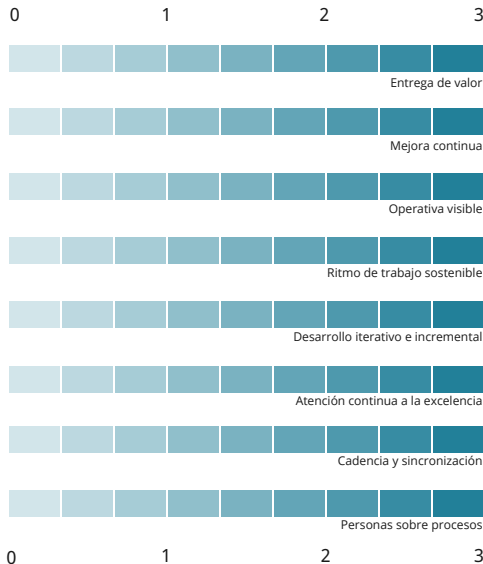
0 1 2 3

Entrega de valor

Mejora continua

Operativa visible

Ritmo de trabajo sostenible

Desarrollo iterativo e incremental

Atención continua a la excelencia

Cadencia y sincronización

Personas sobre procesos

0 1 2 3